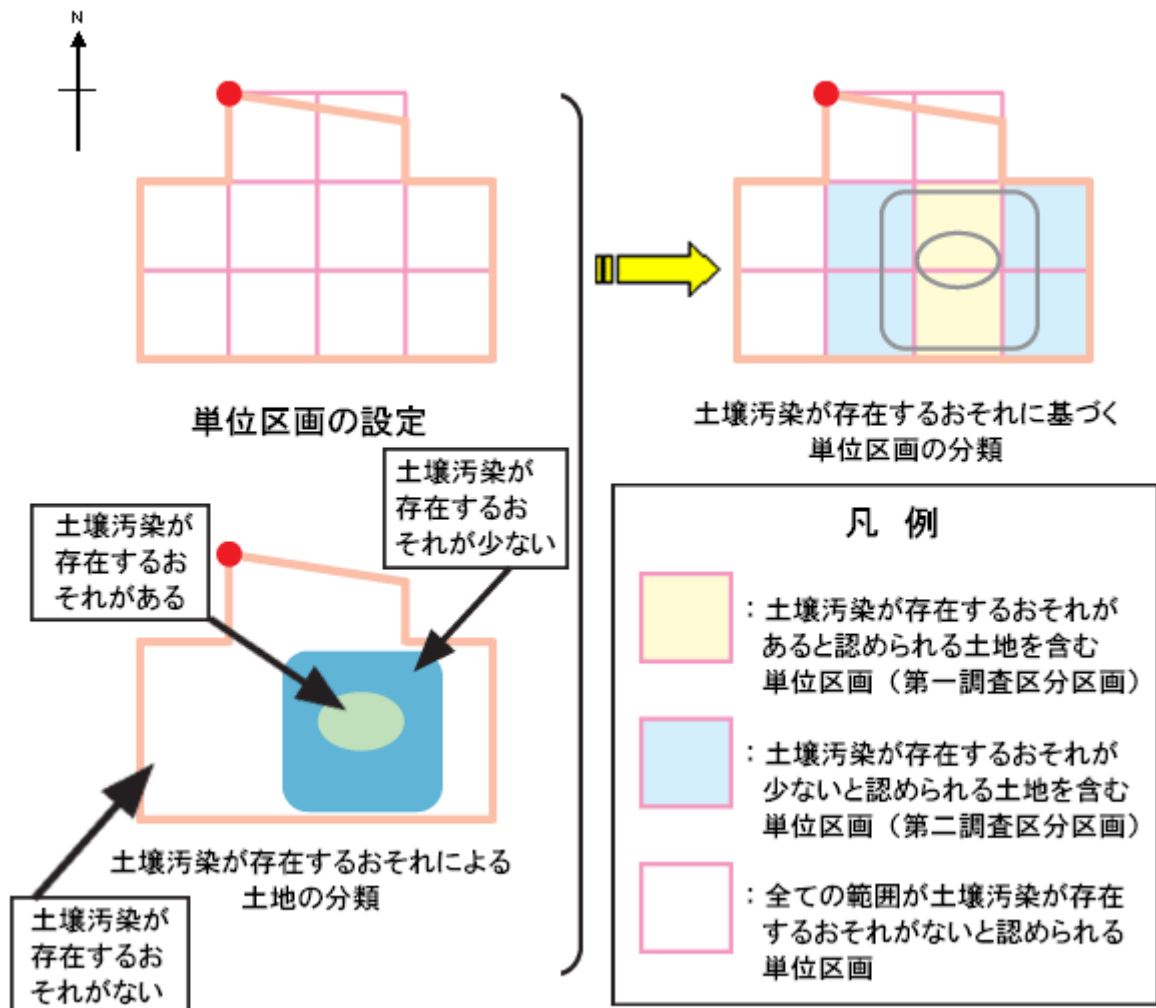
N

単位区画の設定

土壌汚染が存在するおそれに基づく単位区画の分類

土壌汚染が存在するおそれが少ない

土壌汚染が存在するおそれがある

土壌汚染が存在するおそれによる土地の分類

土壌汚染が存在するおそれがない

凡 例

：土壌汚染が存在するおそれがあると認められる土地を含む単位区画（第一調査区分区画）

：土壌汚染が存在するおそれが少ないと認められる土地を含む単位区画（第二調査区分区画）

：全ての範囲が土壌汚染が存在するおそれがないと認められる単位区画